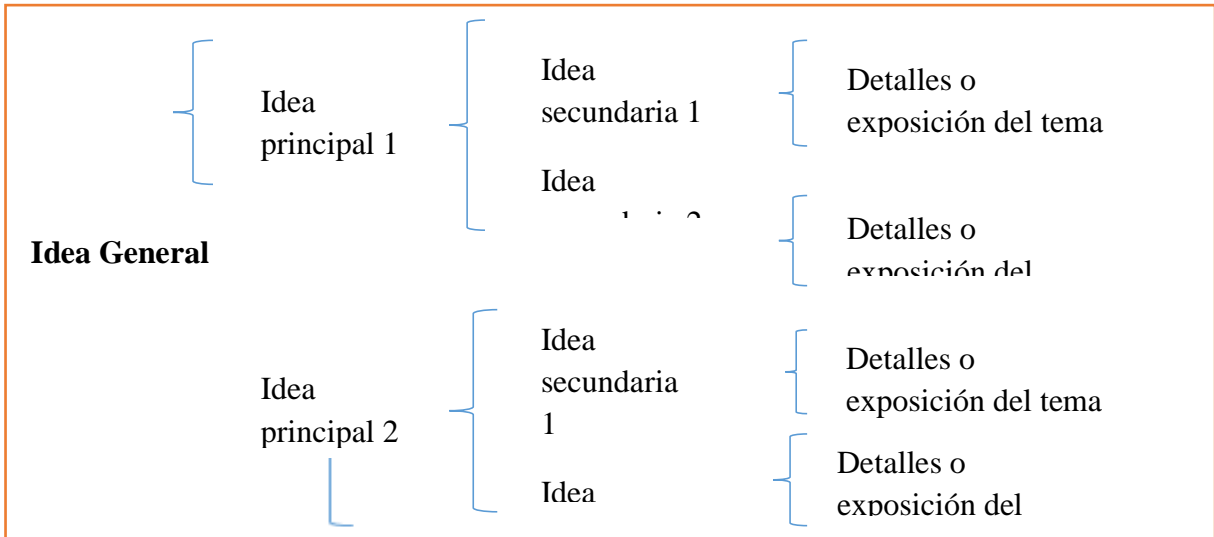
Idea principal 1

Idea secundaria 1

Detalles o exposición del tema

Idea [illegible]

Detalles o exposición del

Idea General

Idea principal 2

Idea secundaria 1

Detalles o exposición del tema

Idea

Detalles o exposición del